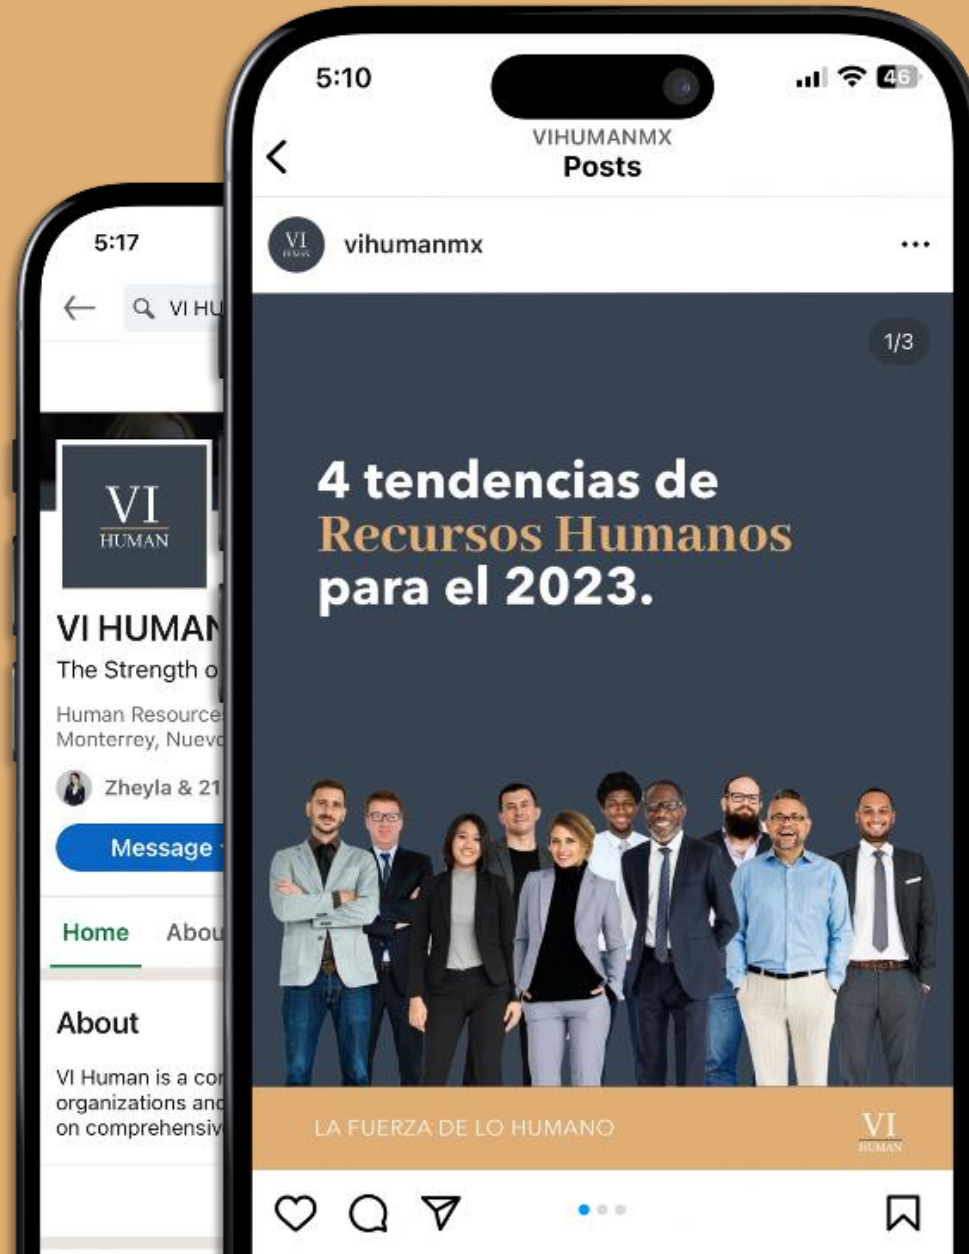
5:17

VI HU

VI
HUMAN

VI HUMAN
The Strength o
Human Resource
Monterrey, Nuevo
Zheyla & 21
Message
Home
Abou
About
VI Human is a co
organizations and
on comprehensiv

5:10
46
VIHUMANMX
Posts
VI
HUMAN
vihumanmx
...
1/3
4 tendencias de
Recursos Humanos
para el 2023.
LA FUERZA DE LO HUMANO
VI
HUMAN